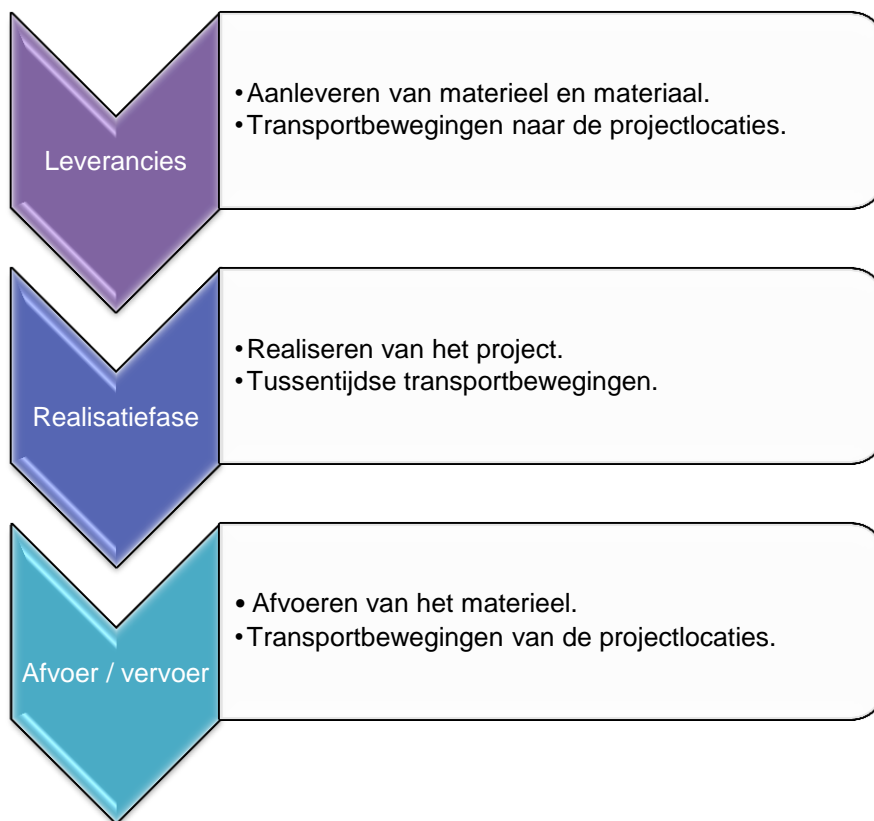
Leverancies

• Aanleveren van materieel en materiaal.
• Transportbewegingen naar de projectlocaties.

Realisatiefase

• Realiseren van het project.
• Tussentijdse transportbewegingen.

Afvoer / vervoer

• Afvoeren van het materieel.
• Transportbewegingen van de projectlocaties.